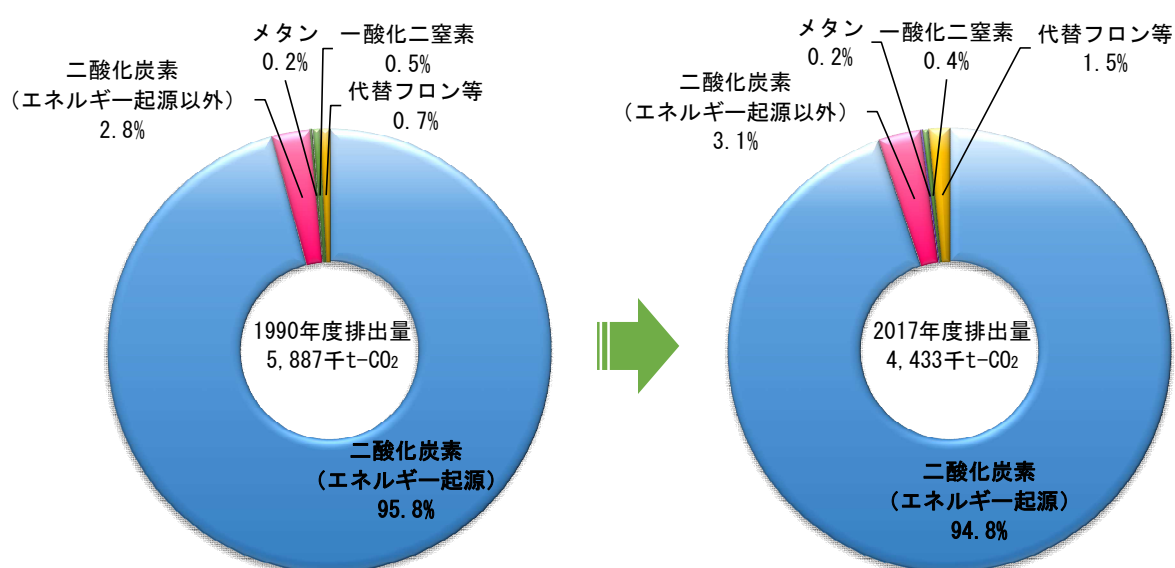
メタン
0.2%

一酸化二窒素
0.5%

二酸化炭素
（エネルギー起源以外）
2.8%

代替フロン等
0.7%

1990年度排出量
5,887千t-$CO_2$

二酸化炭素
（エネルギー起源）
95.8%

メタン
0.2%

一酸化二窒素
0.4%

代替フロン等
1.5%

二酸化炭素
（エネルギー起源以外）
3.1%

2017年度排出量
4,433千t-$CO_2$

二酸化炭素
（エネルギー起源）
94.8%